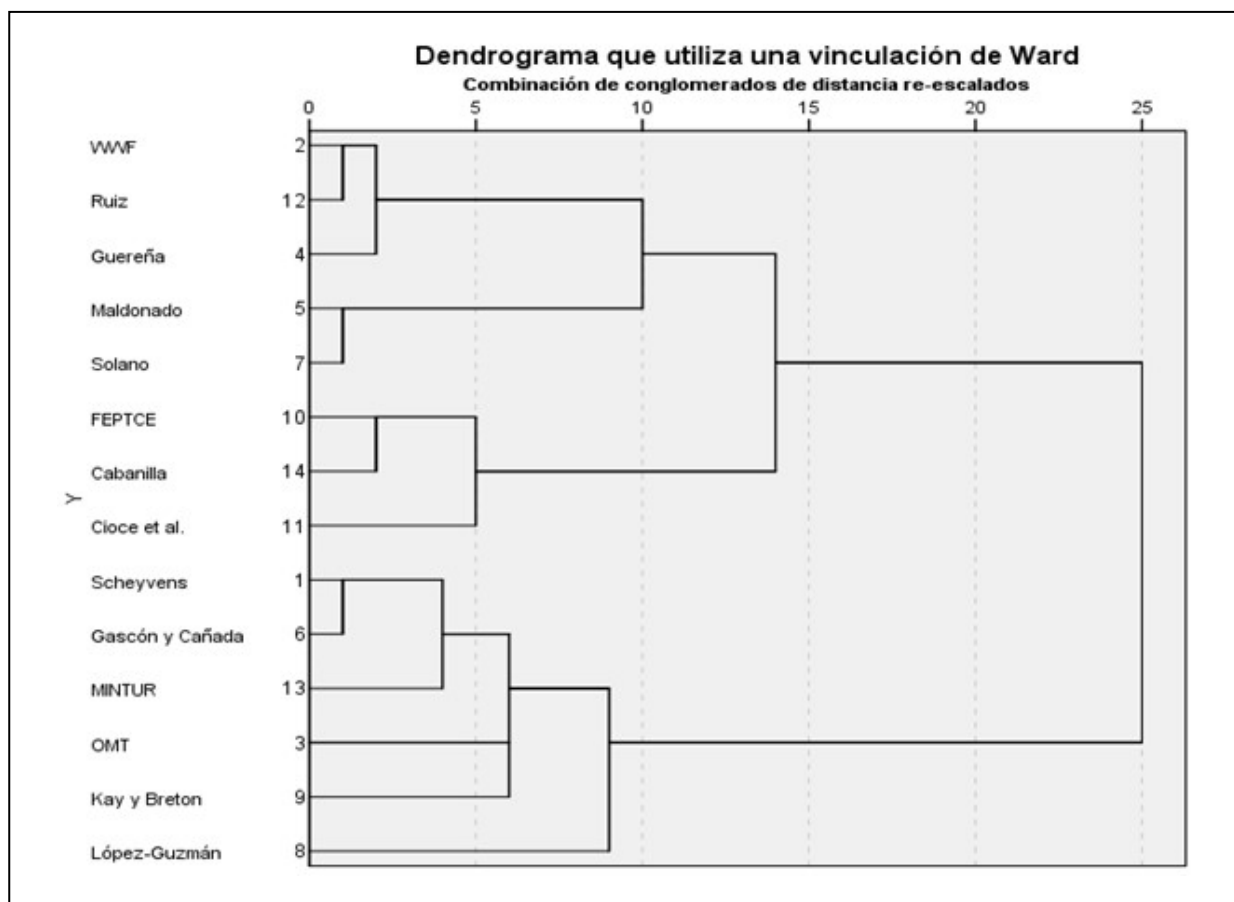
Dendrograma que utiliza una vinculación de Ward
Combinación de conglomerados de distancia re-escalados

0 5 10 15 20 25

Y

WWF 2
Ruiz 12
Guereña 4
Maldonado 5
Solano 7
FEPTCE 10
Cabanilla 14
Cioce et al. 11
Scheyvens 1
Gascón y Cañada 6
MINTUR 13
OMT 3
Kay y Breton 9
López-Guzmán 8